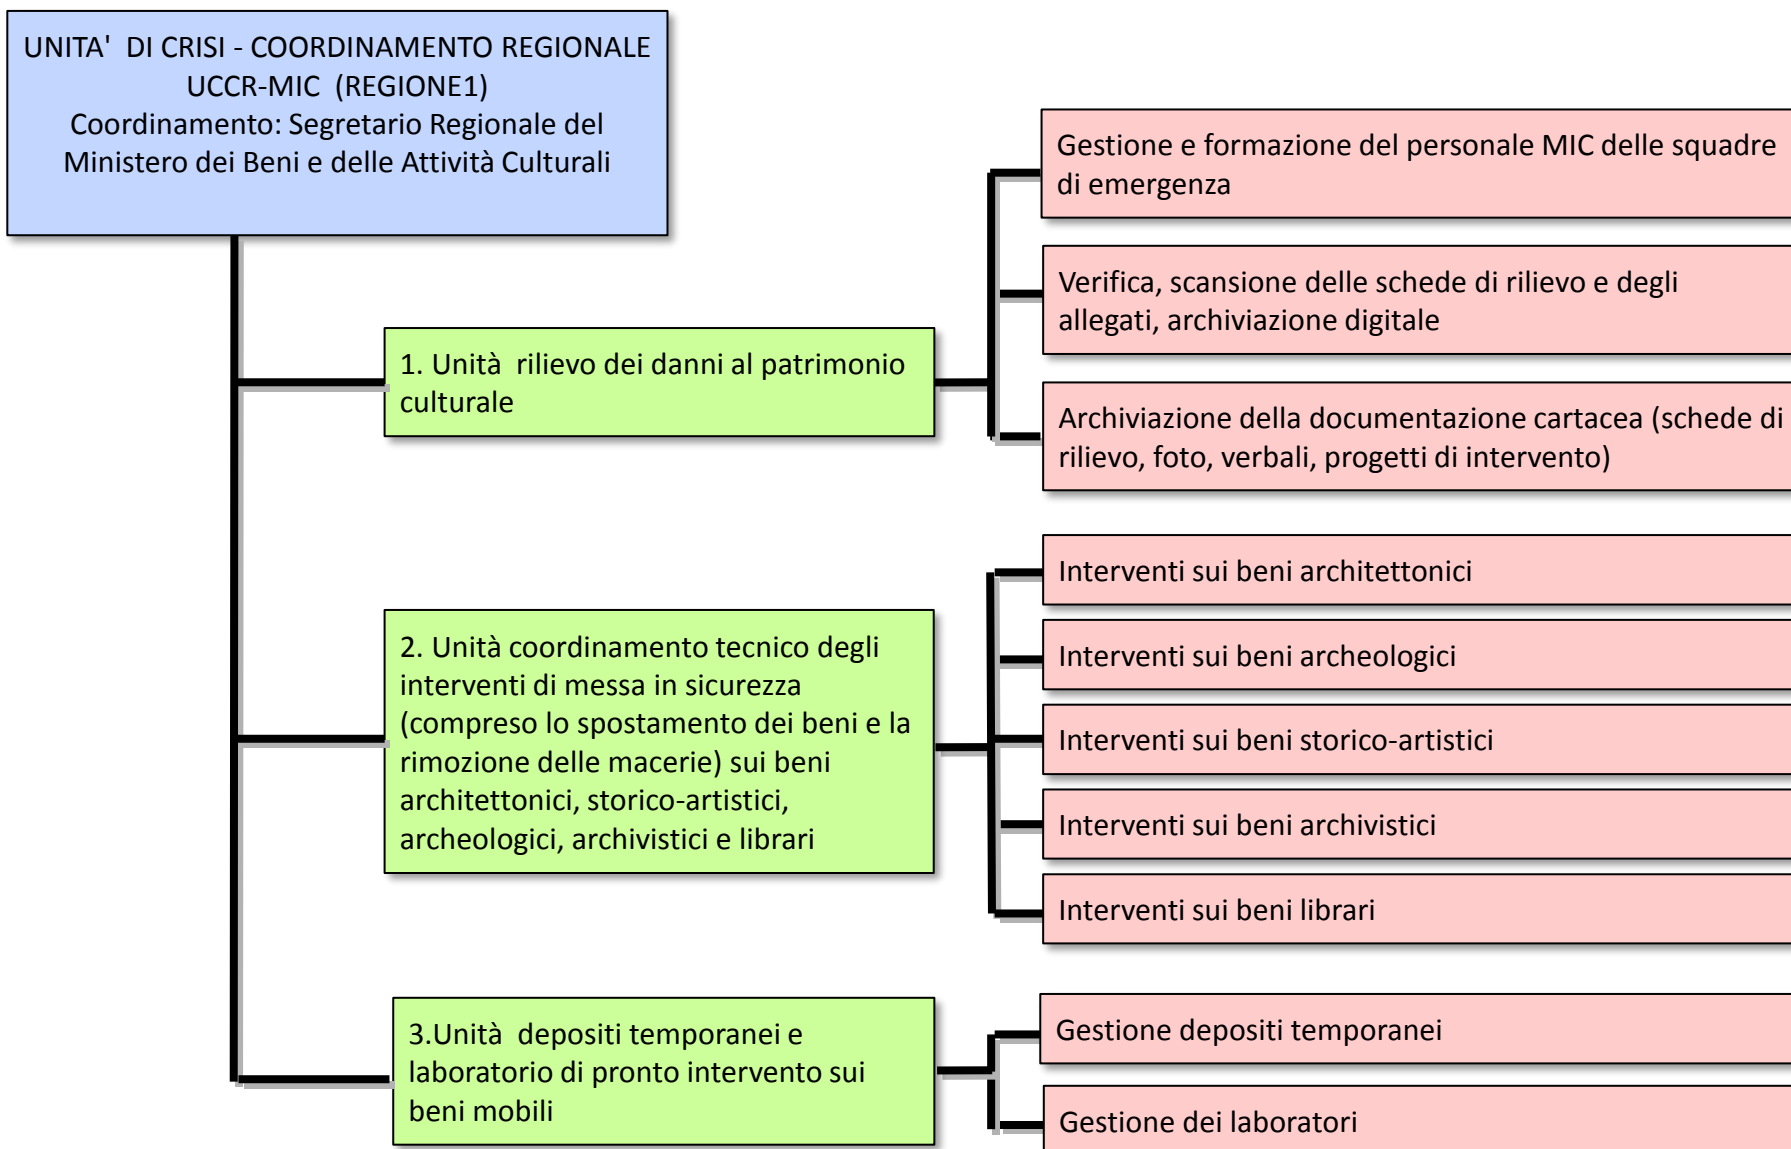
UNITA'  DI CRISI - COORDINAMENTO REGIONALE
UCCR-MIC  (REGIONE1)
Coordinamento: Segretario Regionale del Ministero dei Beni e delle Attività Culturali

1. Unità  rilievo dei danni al patrimonio culturale

Gestione e formazione del personale MIC delle squadre di emergenza

Verifica, scansione delle schede di rilievo e degli allegati, archiviazione digitale

Archiviazione della documentazione cartacea (schede di rilievo, foto, verbali, progetti di intervento)

2. Unità coordinamento tecnico degli interventi di messa in sicurezza (compreso lo spostamento dei beni e la rimozione delle macerie) sui beni architettonici, storico-artistici, archeologici, archivistici e librari

Interventi sui beni architettonici

Interventi sui beni archeologici

Interventi sui beni storico-artistici

Interventi sui beni archivistici

Interventi sui beni librari

3.Unità  depositi temporanei e laboratorio di pronto intervento sui beni mobili

Gestione depositi temporanei

Gestione dei laboratori